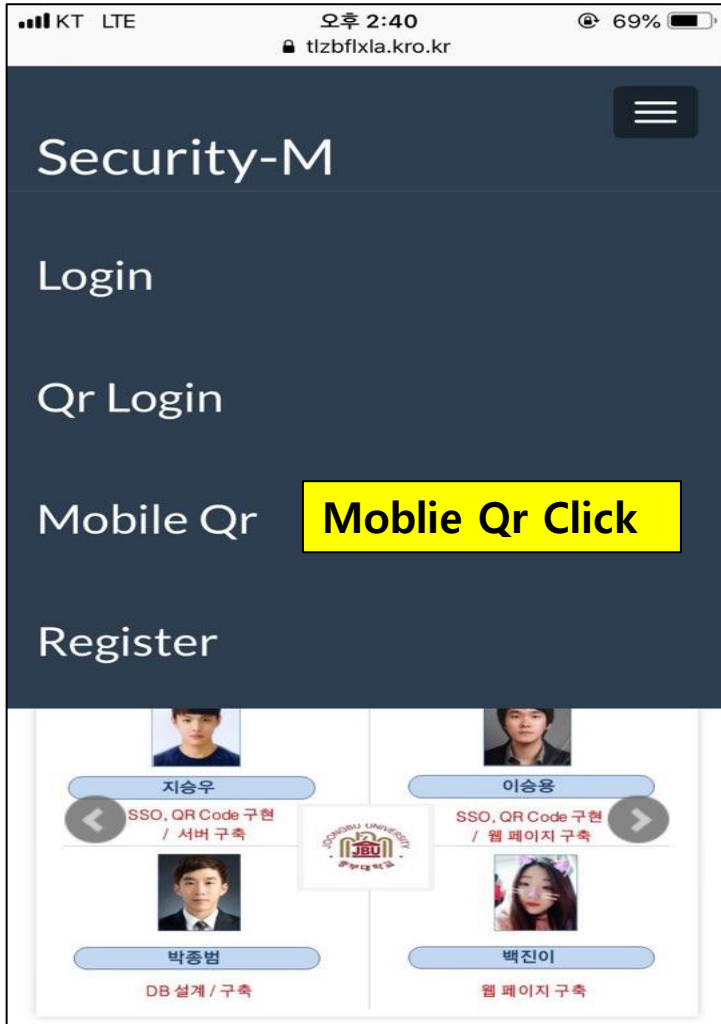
KT LTE
오후 2:40
69%
tlzbflxla.kro.kr

Security-M

Login

Qr Login

Mobile Qr

Moblie Qr Click

Register

지승우
SSO, QR Code 구현 / 서버 구축

이승용
SSO, QR Code 구현 / 웹 페이지 구축

JOONGBU UNIVERSITY
JBU
중부대학교

박종범
DB 설계 / 구축

백진이
웹 페이지 구축